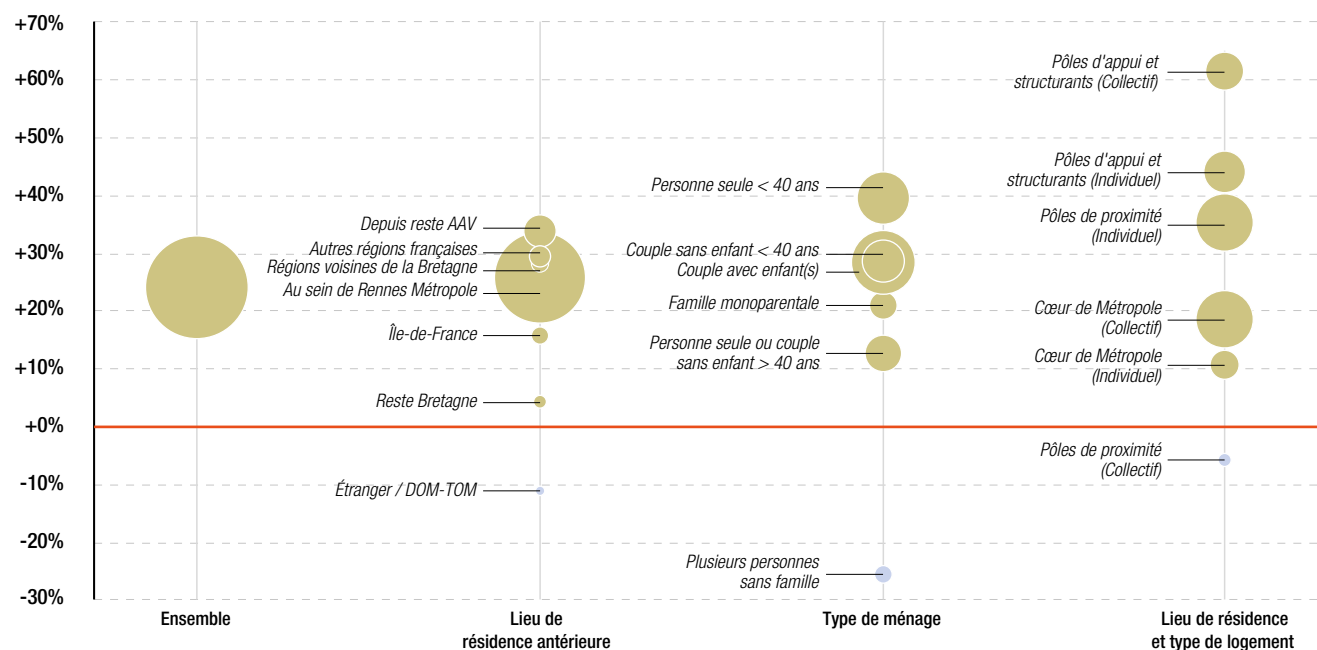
+70%
+60%
+50%
+40%
+30%
+20%
+10%
+0%
-10%
-20%
-30%

Depuis reste AAV
Autres régions françaises
Régions voisines de la Bretagne
Au sein de Rennes Métropole
Île-de-France
Reste Bretagne
Étranger / DOM-TOM

Personne seule < 40 ans
Couple sans enfant < 40 ans
Couple avec enfant(s)
Famille monoparentale
Personne seule ou couple sans enfant > 40 ans
Plusieurs personnes sans famille

Pôles d'appui et structurants (Collectif)
Pôles d'appui et structurants (Individuel)
Pôles de proximité (Individuel)
Cœur de Métropole (Collectif)
Cœur de Métropole (Individuel)
Pôles de proximité (Collectif)

Ensemble
Lieu de résidence antérieure
Type de ménage
Lieu de résidence et type de logement